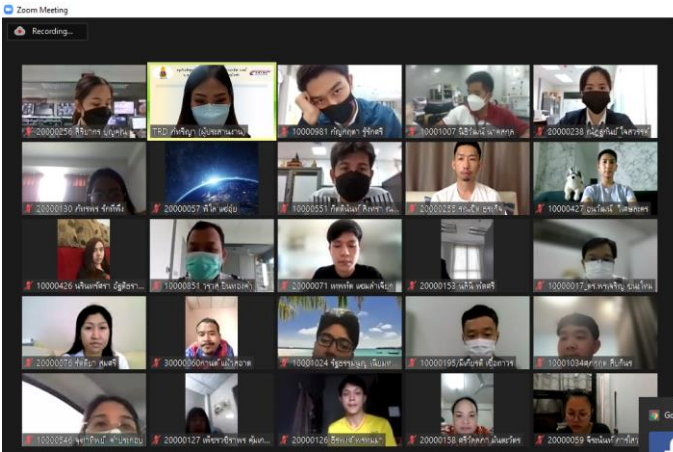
Zoom Meeting

Recording...

20000256 ศิริยากร บุญคุณ

TRD ภัทรียา (ผู้ประสานงาน)

10000981 กัญภัทร ชู้ชัตศรี

10001007 นิธิวัฒน์ นาคสกุล

20000238 ณัฐฐาภัทร์ ไพศาวรรค์

20000130 ภัทรพร จักกีทิพย์

20000057 พีโด แซ่อุ่ย

10000551 กิตติพัฒน์ ศิลสา ณ

20000255 ณ.เอ็ม ธนเกียรติ

10000427 ฉันท์ฉน โปรตรศรี

10000426 นรินทร์ธิดา บัญติธรา

10000851 วรวุฒิ ปิ่นทองคำ

20000071 ทศพล แซมลำเจียก

20000153 นลินี ทัศศรี

10000017 พร.พรรคจิญ ปานโกน

20000076 ชิดชีตา ภูมิศรี

30000060 กนตร์ แก้วพลาด

10001024 รัฐภรณ์ บุญ เนิ่นมา

10000195 ณัฐการ เรืองการ

10001034 ภณกร ศิลป์ภิร

10000546 จุฑาทิพย์ ทำปทอง

20000127 เพียรทวีชาพร คุ้มเก

20000126 ธีรพงศ์ วิทยาคมน

20000158 ศรีวัลลภา มั่นดงรัตน์

20000059 จิตติมันต์ ภาคีสา

Go